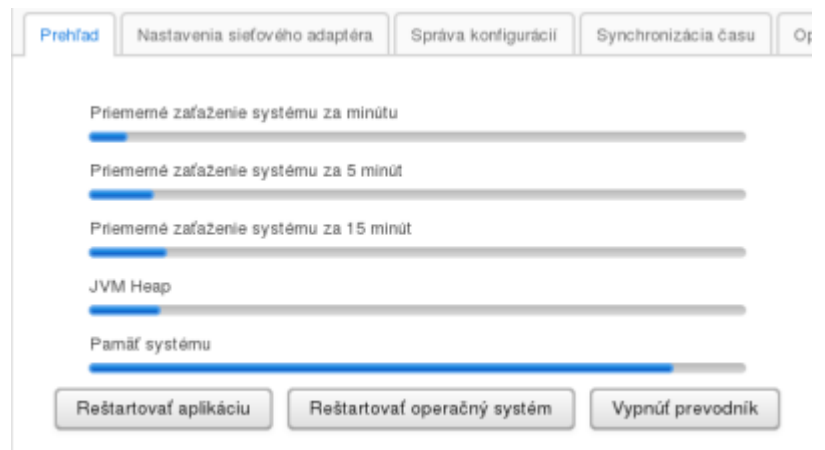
Prehľad | Nastavenia sieťového adaptéra | Správa konfigurácií | Synchronizácia času | Op

Priemerné zaťaženie systému za minútu

Priemerné zaťaženie systému za 5 minút

Priemerné zaťaženie systému za 15 minút

JVM Heap

Pamäť systému

Reštartovať aplikáciu | Reštartovať operačný systém | Vypnúť prevodník